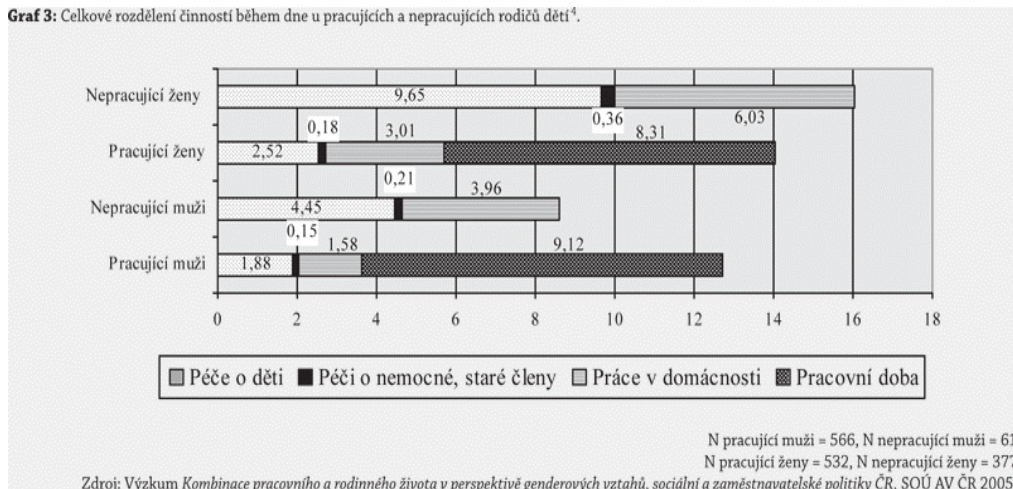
**Graf 3:** Celkové rozdělení činností během dne u pracujících a nepracujících rodičů dětí$^4$.

Nepracující ženy
Pracující ženy
Nepracující muži
Pracující muži

9,65
0,36
6,03
0,18
3,01
8,31
2,52
0,21
3,96
4,45
0,15
1,58
9,12
1,88

0
2
4
6
8
10
12
14
16
18

Péče o děti
Péči o nemocné, staré členy
Práce v domácnosti
Pracovní doba

N pracující muži = 566, N nepracující muži = 6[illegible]
N pracující ženy = 532, N nepracující ženy = 37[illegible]
Zdroj: Výzkum *Kombinace pracovního a rodinného života v perspektivě genderových vztahů, sociální a zaměstnavatelské politiky ČR*, SOÚ AV ČR 2005